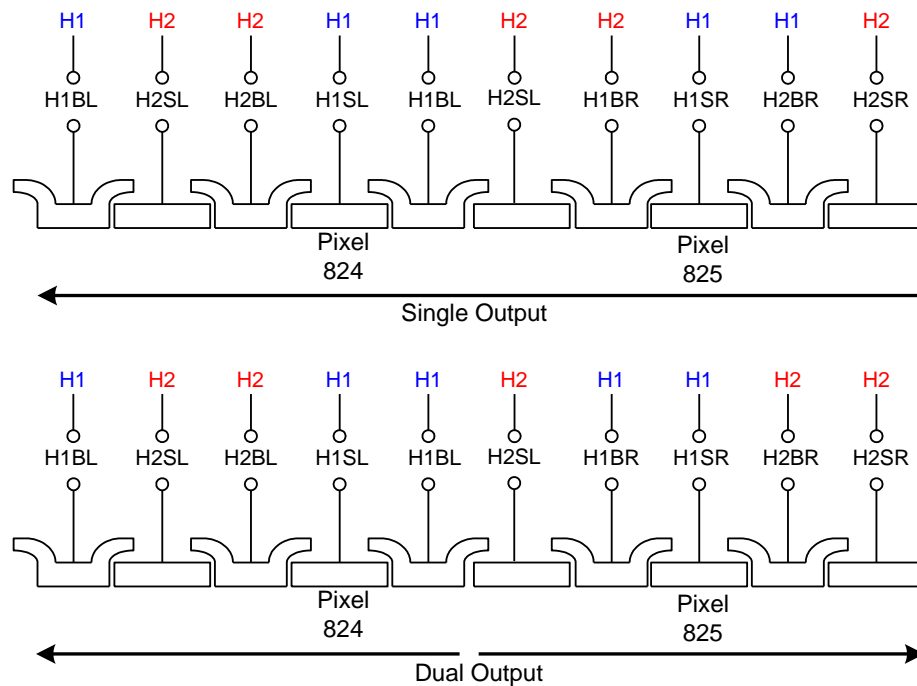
H1 H2 H2 H1 H1 H2 H2 H1 H1 H2

H1BL H2SL H2BL H1SL H1BL H2SL H1BR H1SR H2BR H2SR

Pixel 824

Pixel 825

Single Output

H1 H2 H2 H1 H1 H2 H1 H1 H2 H2

H1BL H2SL H2BL H1SL H1BL H2SL H1BR H1SR H2BR H2SR

Pixel 824

Pixel 825

Dual Output